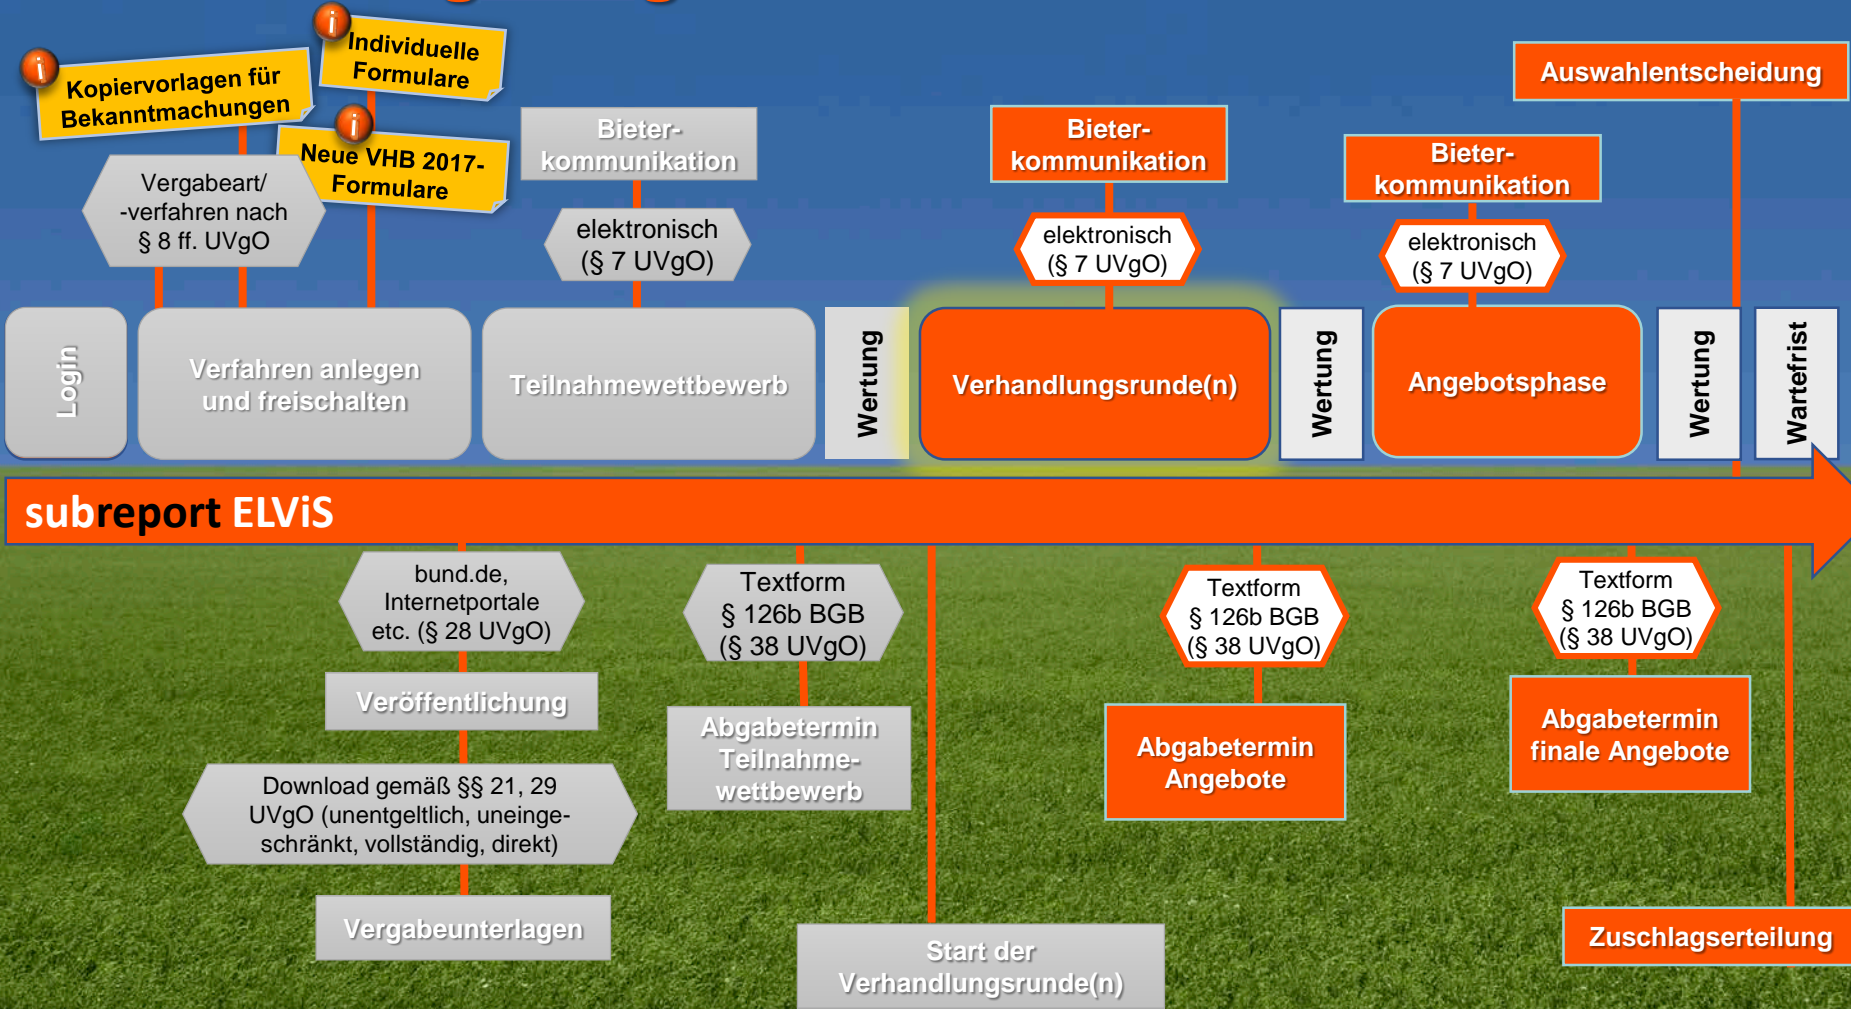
Kopiervorlagen für Bekanntmachungen

Individuelle Formulare

Neue VHB 2017-Formulare

Vergabeart/ -verfahren nach § 8 ff. UVgO

Bieter-kommunikation

elektronisch (§ 7 UVgO)

Bieter-kommunikation

elektronisch (§ 7 UVgO)

Bieter-kommunikation

elektronisch (§ 7 UVgO)

Auswahlentscheidung

Login

Verfahren anlegen und freischalten

Teilnahmewettbewerb

Wertung

Verhandlungsrunde(n)

Wertung

Angebotsphase

Wertung

Wartefrist

subreport ELViS

bund.de, Internetportale etc. (§ 28 UVgO)

Veröffentlichung

Download gemäß §§ 21, 29 UVgO (unentgeltlich, uneingeschränkt, vollständig, direkt)

Vergabeunterlagen

Textform § 126b BGB (§ 38 UVgO)

Abgabetermin Teilnahme-wettbewerb

Start der Verhandlungsrunde(n)

Textform § 126b BGB (§ 38 UVgO)

Abgabetermin Angebote

Textform § 126b BGB (§ 38 UVgO)

Abgabetermin finale Angebote

Zuschlagserteilung